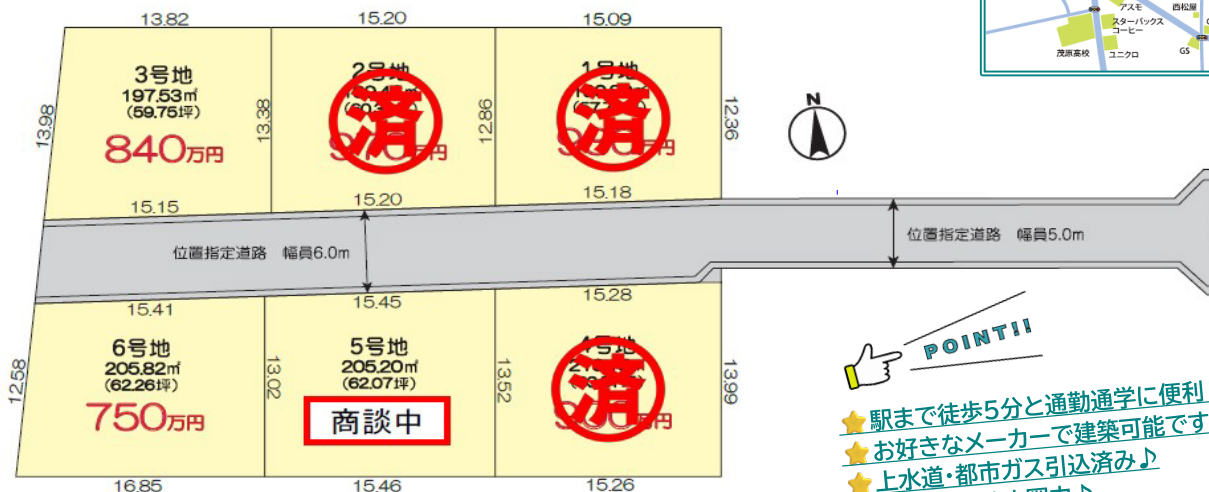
13.82
15.20
15.09

3号地
197.53㎡
(59.75坪)
840万円

2号地
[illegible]
済

1号地
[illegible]
済

13.98
13.38
12.86
12.36

15.15
15.20
15.18

位置指定道路　幅員6.0m
位置指定道路　幅員5.0m

15.41
15.45
15.28

6号地
205.82㎡
(62.26坪)
750万円

5号地
205.20㎡
(62.07坪)
商談中

4号地
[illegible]
済

12.58
13.02
13.52
13.99

16.85
15.46
15.26

N

アスモ
西松屋
スターバックスコーヒー
茂原高校
ユニクロ
GS

POINT!!
駅まで徒歩5分と通勤通学に便利
お好きなメーカーで建築可能です
上水道・都市ガス引込済み♪
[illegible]